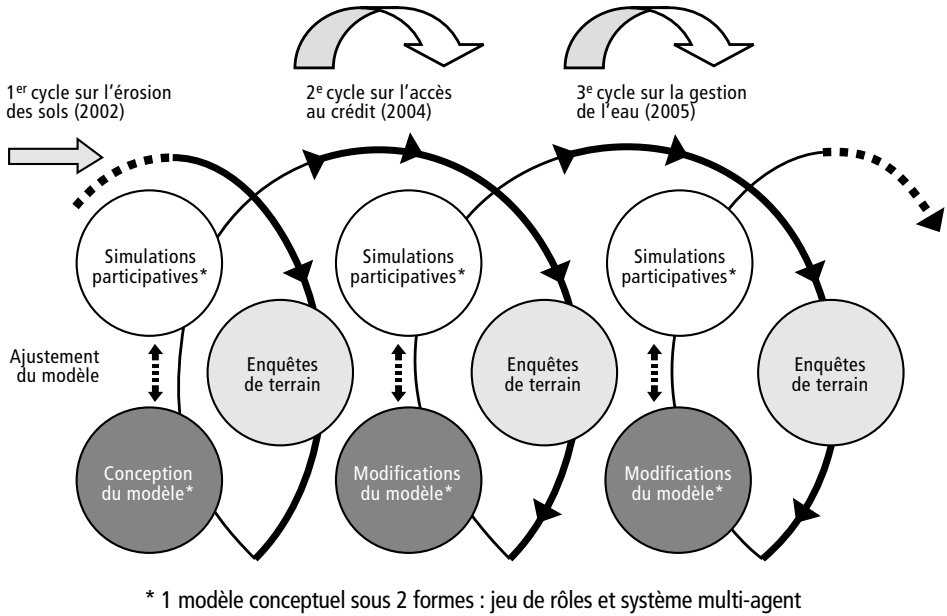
1$^{er}$ cycle sur l'érosion des sols (2002)

2$^{e}$ cycle sur l'accès au crédit (2004)

3$^{e}$ cycle sur la gestion de l'eau (2005)

Simulations participatives*

Ajustement du modèle

Enquêtes de terrain

Conception du modèle*

Simulations participatives*

Enquêtes de terrain

Modifications du modèle*

Simulations participatives*

Enquêtes de terrain

Modifications du modèle*

* 1 modèle conceptuel sous 2 formes : jeu de rôles et système multi-agent